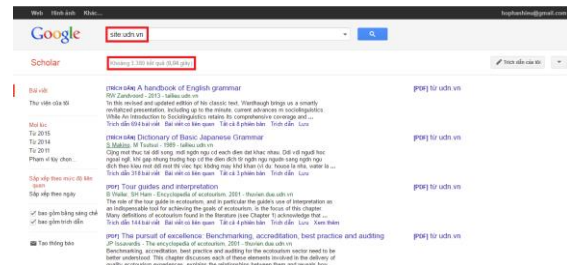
Web Hình ảnh Khác...

hophanhino@gmail.com

Google

site:udn.vn

Scholar

Khoảng 1.300 kết quả (0,04 giây)

Trích dẫn của tôi

Bài viết

Thư viện của tôi

Mọi lúc
Từ 2015
Từ 2014
Từ 2011
Phạm vi tùy chọn...

Sắp xếp theo mức độ liên quan
Sắp xếp theo ngày

bao gồm bằng sáng chế
bao gồm trích dẫn

Tạo thông báo

[TRÍCH DẪN] A handbook of English grammar
RW Zandvoort - 2013 - tailieu.udn.vn
In this revised and updated edition of his classic text, Wardhaugh brings us a smartly revitalized presentation, including up to the minute, current advances in sociolinguistics. While An Introduction to Sociolinguistics retains its comprehensive coverage and ...
Trích dẫn 604 bài viết Bài viết có liên quan Tất cả 8 phiên bản Trích dẫn Lưu

[PDF] từ udn.vn

[TRÍCH DẪN] Dictionary of Basic Japanese Grammar
S Makino, M Tsutsui - 1989 - tailieu.udn.vn
Cũng như thực tài đời sống, mỗi ngôn ngữ có cách diễn đạt khác nhau. Đối với người học ngoại ngữ, khi gặp những trường hợp có thể diễn dịch từ ngôn ngữ người sang ngôn ngữ dịch theo kiểu mọi thế một thì việc học không may khó khăn (ví dụ: hoàa la nha, water is ...
Trích dẫn 318 bài viết Bài viết có liên quan Tất cả 3 phiên bản Trích dẫn Lưu

[PDF] Tour guides and interpretation
B Weiler, SH Ham - Encyclopedia of ecotourism, 2001 - thuvien.due.udn.vn
The role of the tour guide in ecotourism, and in particular the guide's use of interpretation as an indispensable tool for achieving the goals of ecotourism, is the focus of this chapter. Many definitions of ecotourism found in the literature (see Chapter 1) acknowledge that ...
Trích dẫn 144 bài viết Bài viết có liên quan Tất cả 4 phiên bản Trích dẫn Lưu Xem thêm

[PDF] từ udn.vn

[PDF] The pursuit of excellence: Benchmarking, accreditation, best practice and auditing
JP Issaverdis - The encyclopedia of ecotourism, 2001 - thuvien.due.udn.vn
Benchmarking, accreditation, best practice and auditing for the ecotourism sector need to be better understood. This chapter discusses each of these elements involved in the delivery of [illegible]

[PDF] từ udn.vn